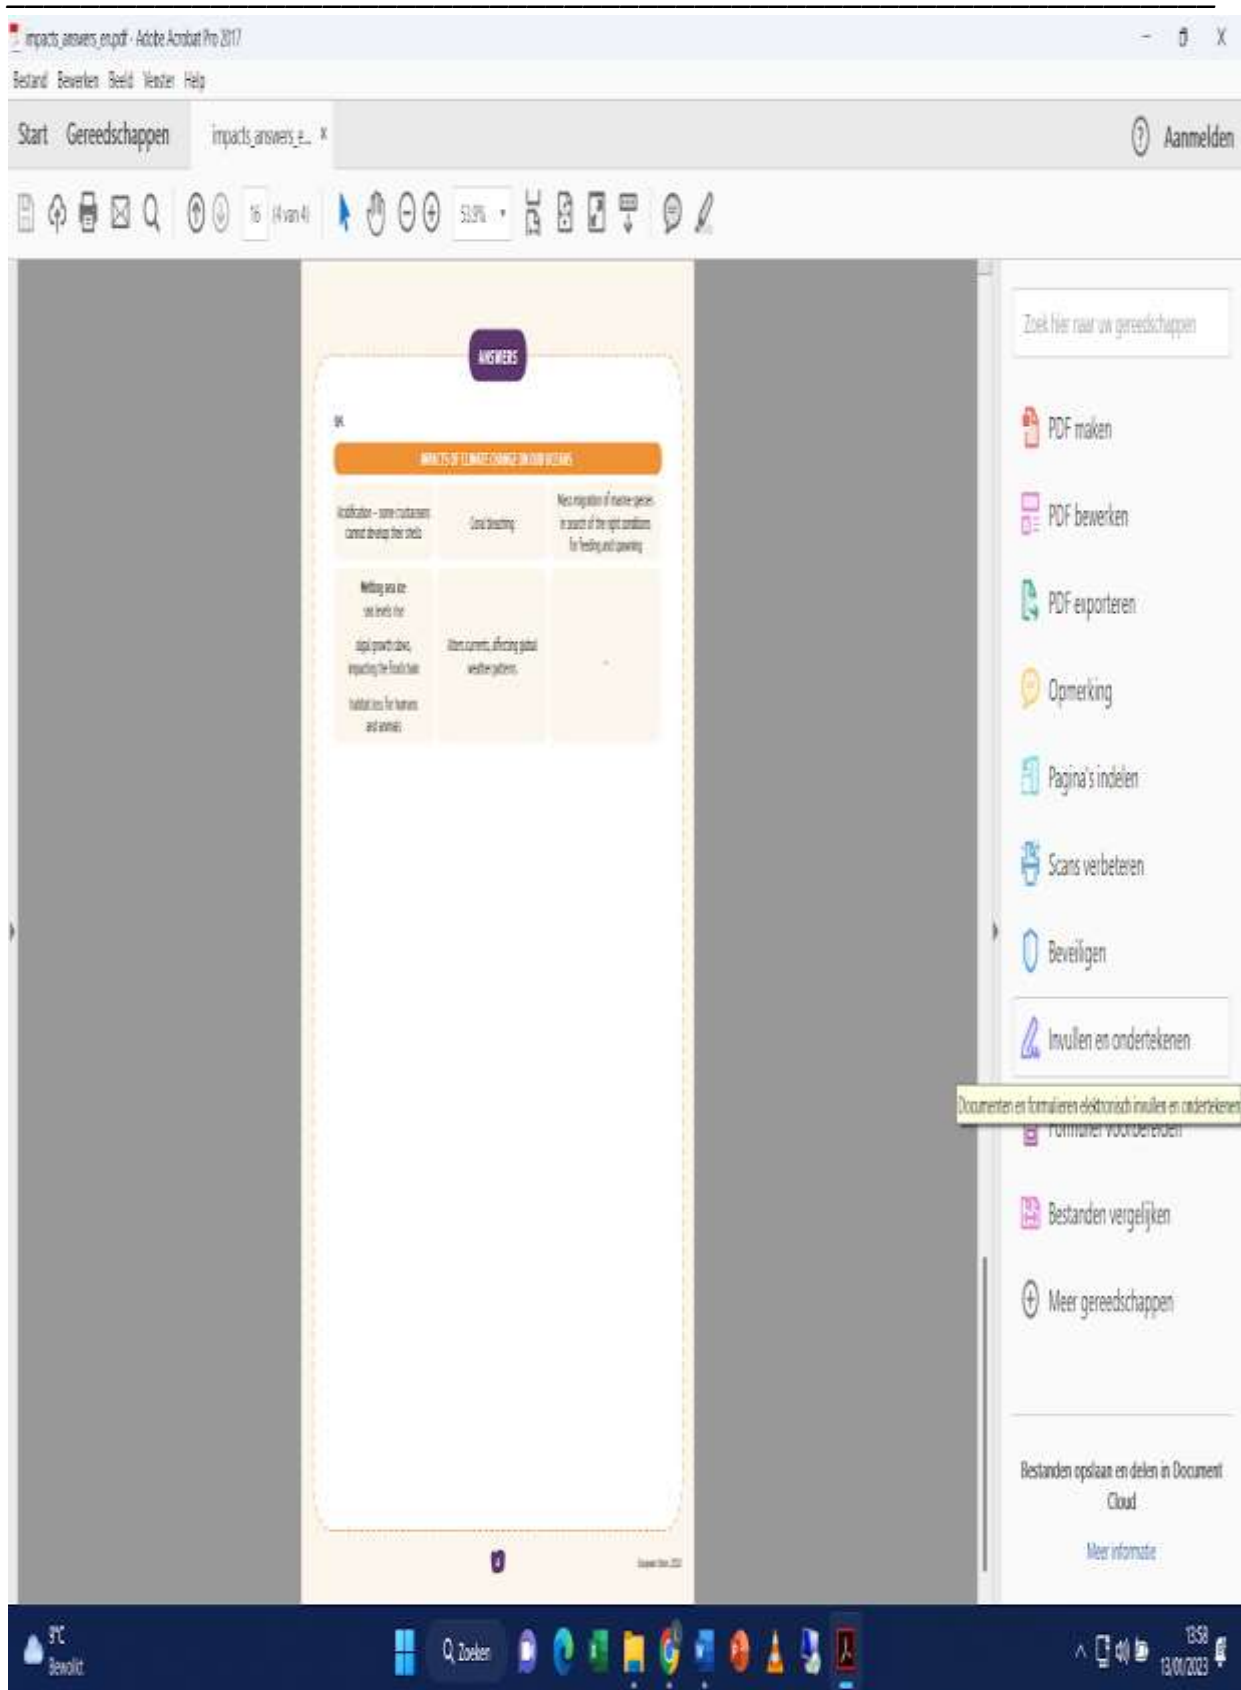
impacts_answers_en.pdf - Adobe Acrobat Pro 2017

Bestand Bewerken Beeld Venster Help

Start Gereedschappen impacts_answers_e... ×

Aanmelden

16 (4 van 4) 53,9%

ANSWERS

9A

IMPACTS OF CLIMATE CHANGE ON OUR OCEANS

| Acidification - some crustaceans cannot develop their shells | Coral bleaching | Mass migration of marine species in search of the right conditions for feeding and spawning |
|---|---|---|
| Melting sea ice: sea levels rise; algal growth slows, impacting the food chain; habitat loss for humans and animals | Alters currents, affecting global weather patterns | - |

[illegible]

Zoek hier naar uw gereedschappen

PDF maken

PDF bewerken

PDF exporteren

Opmerking

Pagina's indelen

Scans verbeteren

Beveiligen

Invullen en ondertekenen

Documenten en formulieren elektronisch invullen en ondertekenen

Formulier voorbereiden

Bestanden vergelijken

Meer gereedschappen

Bestanden opslaan en delen in Document Cloud

Meer informatie

9°C
Bewolkt

Zoeken

13:58
13/01/2023